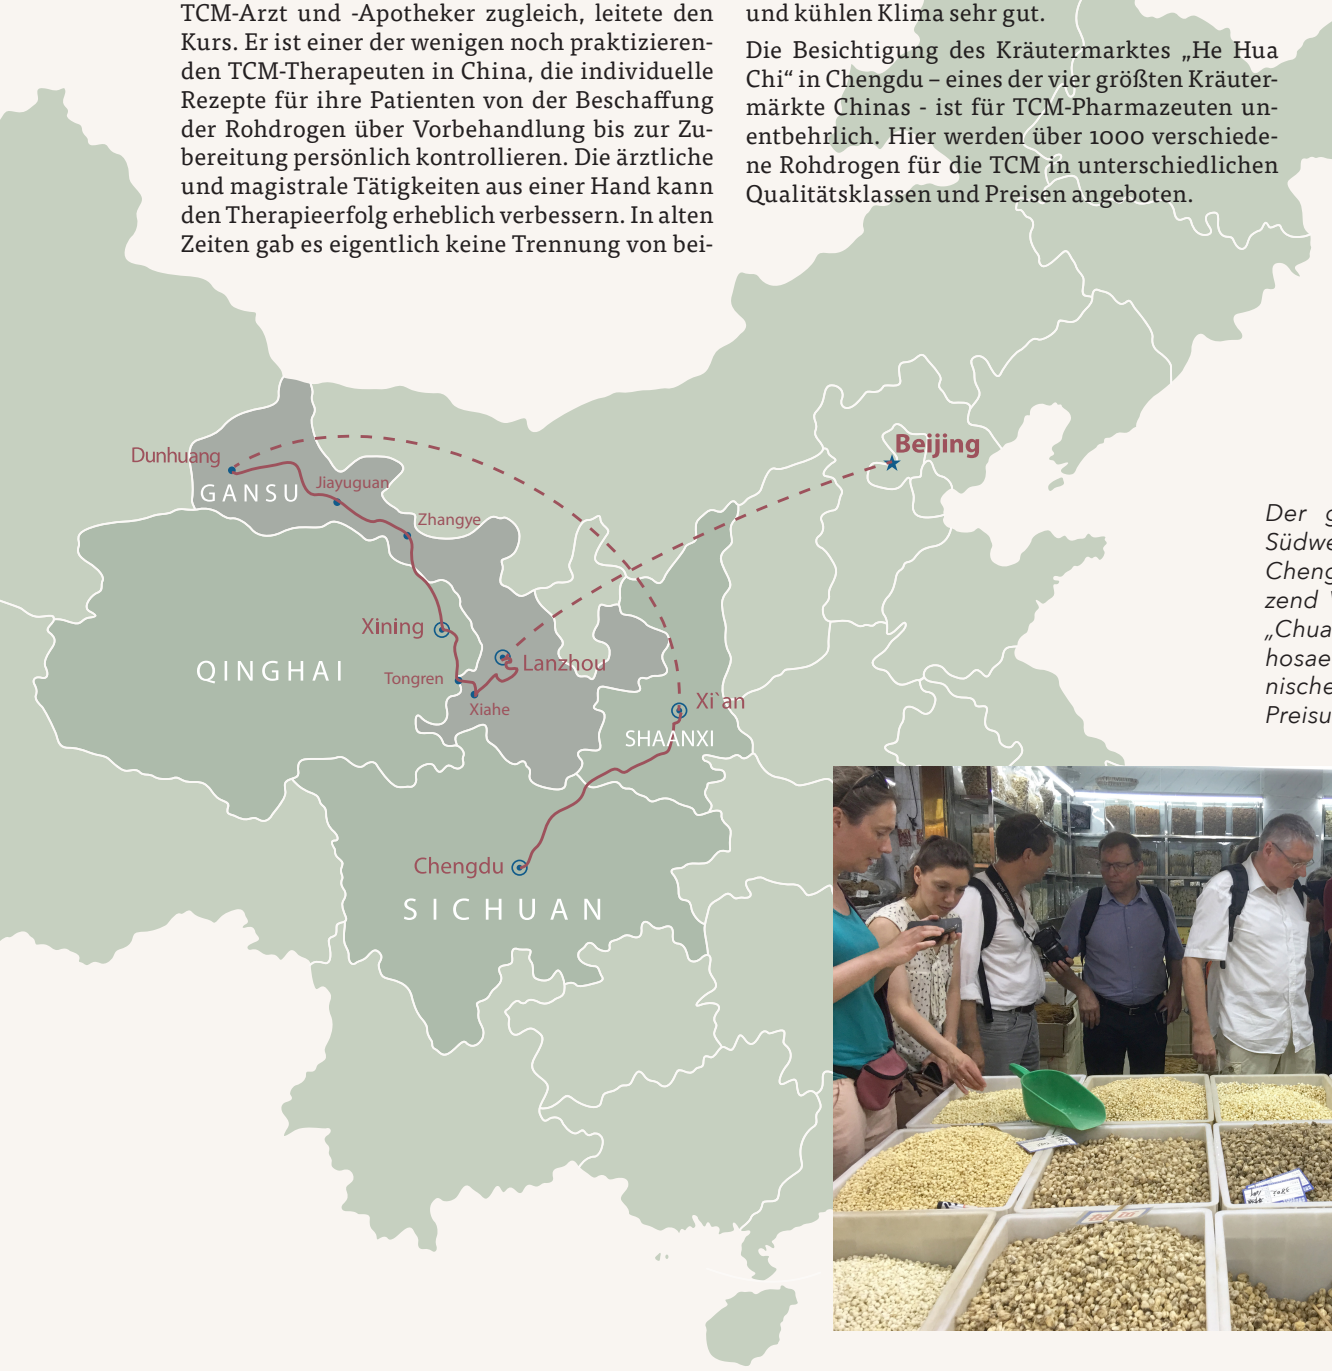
TCM-Arzt und -Apotheker zugleich, leitete den Kurs. Er ist einer der wenigen noch praktizierenden TCM-Therapeuten in China, die individuelle Rezepte für ihre Patienten von der Beschaffung der Rohdrogen über Vorbehandlung bis zur Zubereitung persönlich kontrollieren. Die ärztliche und magistrale Tätigkeiten aus einer Hand kann den Therapieerfolg erheblich verbessern. In alten Zeiten gab es eigentlich keine Trennung von bei-

und kühlen Klima sehr gut.

Die Besichtigung des Kräutermarktes „He Hua Chi" in Chengdu – eines der vier größten Kräutermärkte Chinas - ist für TCM-Pharmazeuten unentbehrlich. Hier werden über 1000 verschiedene Rohdrogen für die TCM in unterschiedlichen Qualitätsklassen und Preisen angeboten.

Dunhuang
GANSU
Jiayuguan
Zhangye
Beijing
Xining
Lanzhou
QINGHAI
Tongren
Xiahe
Xi`an
SHAANXI
Chengdu
SICHUAN

Der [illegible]
Südwe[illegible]
Cheng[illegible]
zend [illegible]
„Chua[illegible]
hosae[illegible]
nische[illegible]
Preisu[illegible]